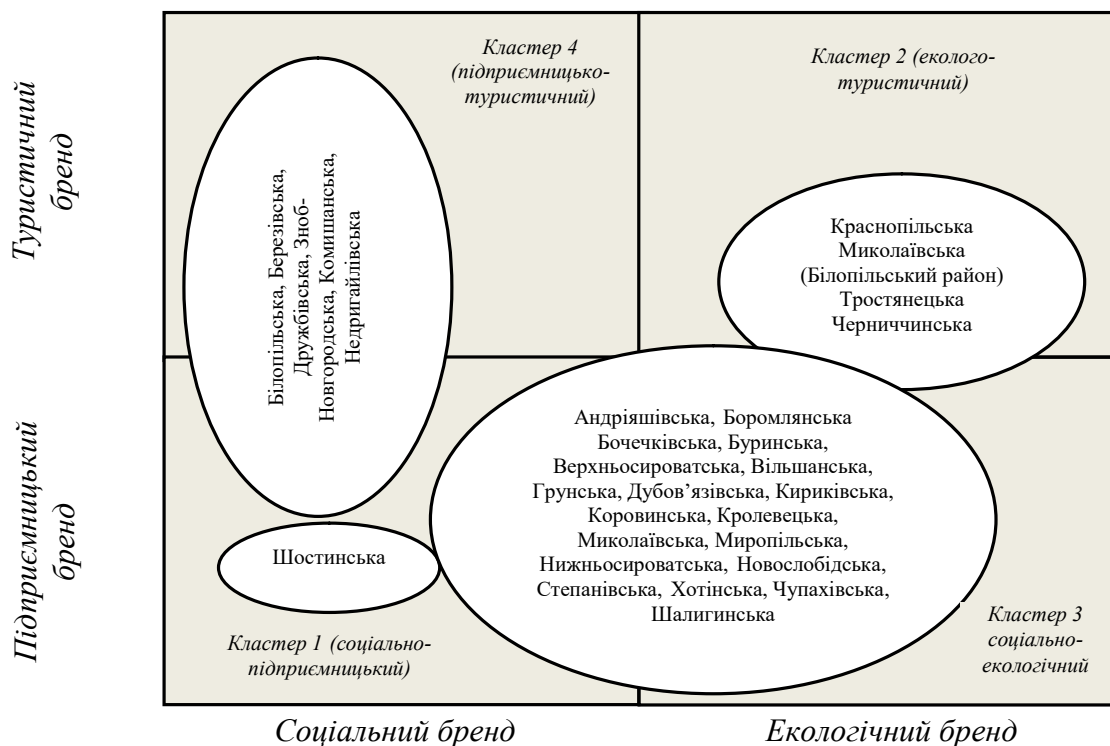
Туристичний бренд

Підприємницький бренд

Кластер 4 (підприємницько-туристичний)

Кластер 2 (еколого-туристичний)

Білопільська, Березівська, Дружбівська, Зноб-Новгородська, Комишанська, Недригайлівська

Краснопільська
Миколаївська
(Білопільський район)
Тростянецька
Черниччинська

Андріяшівська, Боромлянська
Бочечківська, Буринська,
Верхньосироватська, Вільшанська,
Грунська, Дубов'язівська, Кириківська,
Коровинська, Кролевецька,
Миколаївська, Миропільська,
Нижньосироватська, Новослобідська,
Степанівська, Хотінська, Чупахівська,
Шалигинська

Шостинська

Кластер 1 (соціально-підприємницький)

Кластер 3 соціально-екологічний

Соціальний бренд

Екологічний бренд